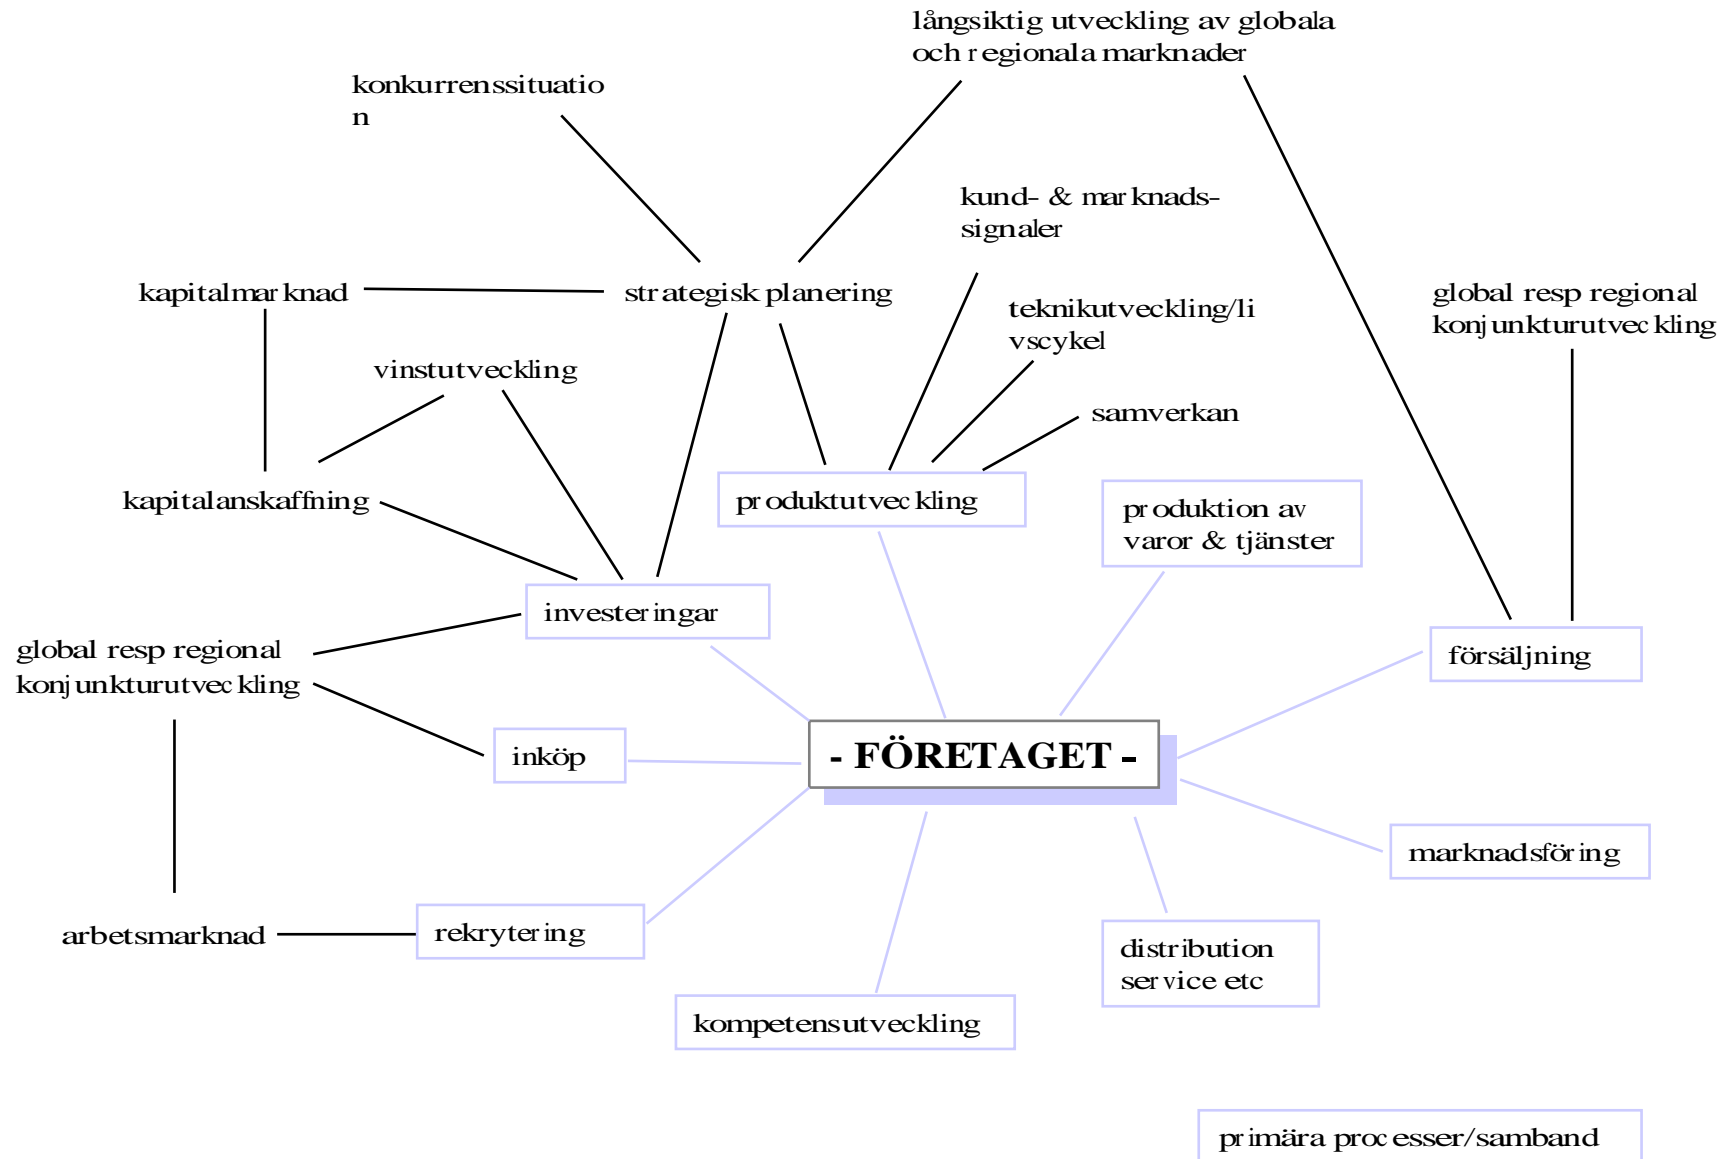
långsiktig utveckling av globala och regionala marknader

konkurrenssituation

kund- & marknadssignaler

kapitalmarknad

strategisk planering

teknikutveckling/livscykel

global resp regional konjunkturutveckling

vinstutveckling

samverkan

kapitalanskaffning

produktutveckling

produktion av varor & tjänster

investeringar

försäljning

global resp regional konjunkturutveckling

inköp

- FÖRETAGET -

marknadsföring

arbetsmarknad

rekrytering

distribution service etc

kompetensutveckling

primära processer/samband